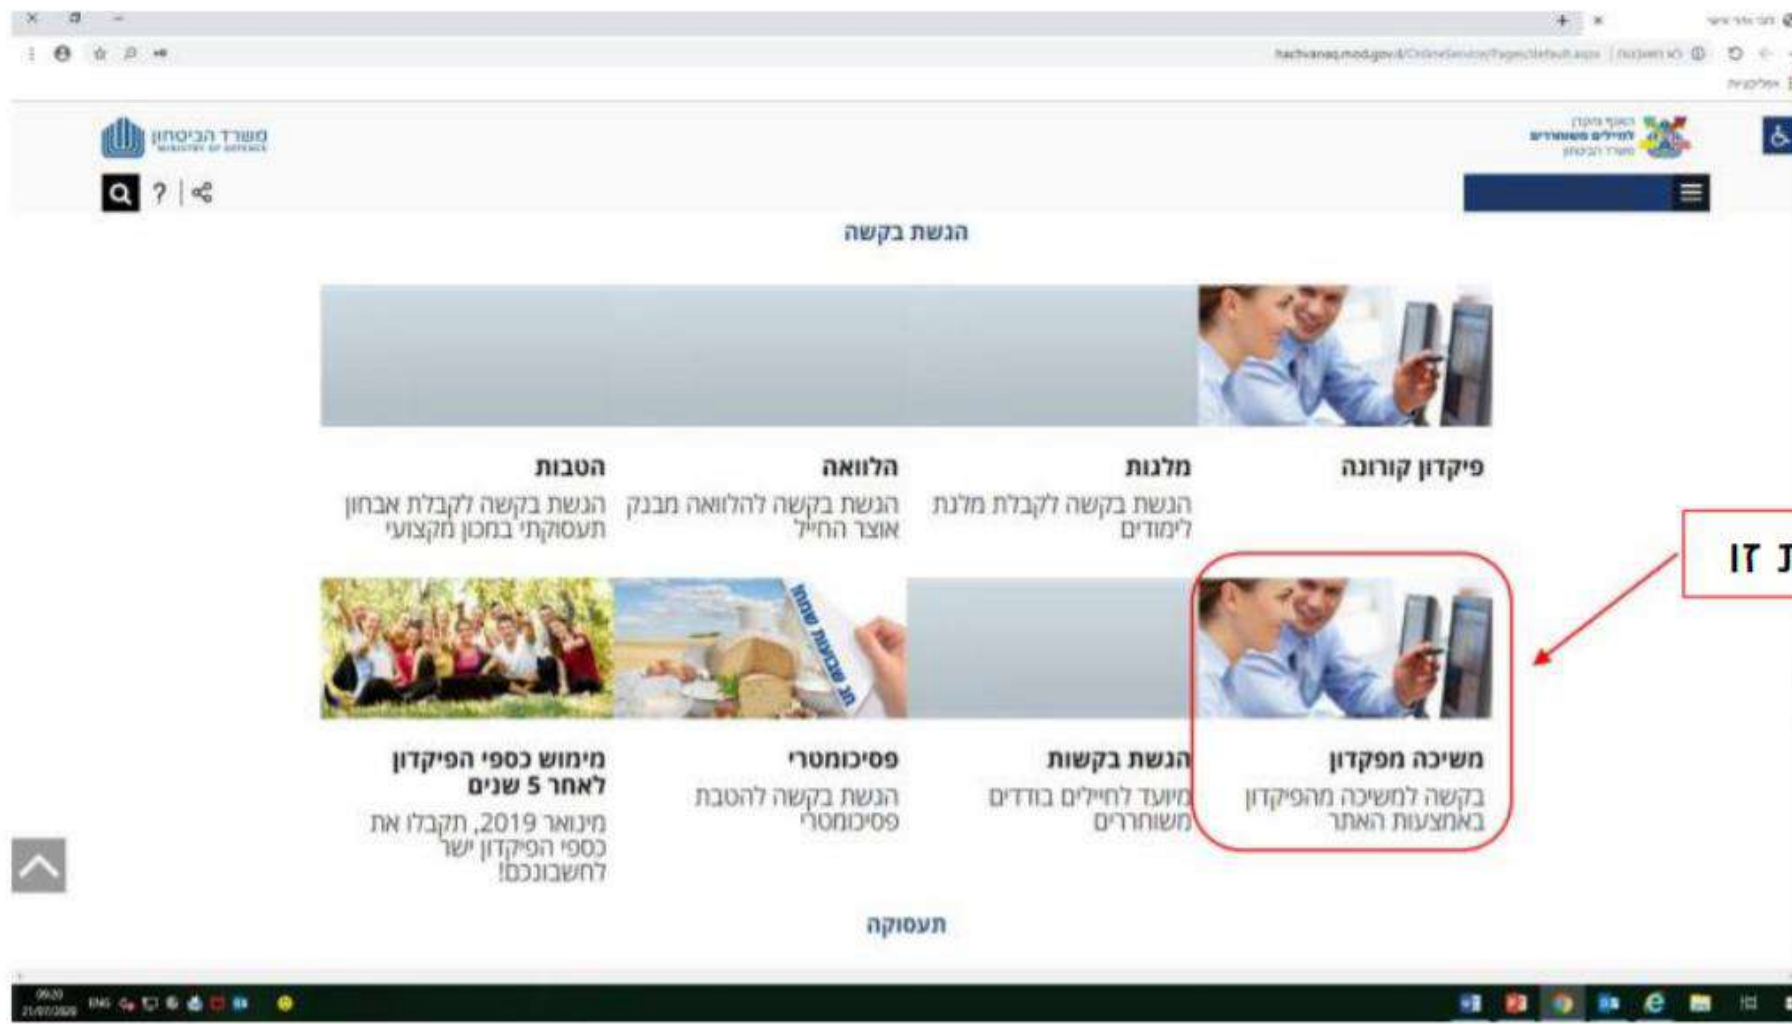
משרד הביטחון
MINISTRY OF DEFENSE

הגשת בקשה

פיקדון קורונה

מלגות
הגשת בקשה לקבלת מלגת לימודים

הלוואה
הגשת בקשה להלוואה מבנק אוצר החייל

הטבות
הגשת בקשה לקבלת אבחון תעסוקתי במכון מקצועי

ת זו

משיכה מפקדון
בקשה למשיכה מהפיקדון באמצעות האתר

הגשת בקשות
מיועד לחיילים בודדים משוחררים

פסיכומטרי
הגשת בקשה להטבת פסיכומטרי

מימוש כספי הפיקדון לאחר 5 שנים
מינואר 2019, תקבלו את כספי הפיקדון ישר לחשבונכם!

תעסוקה

ENG